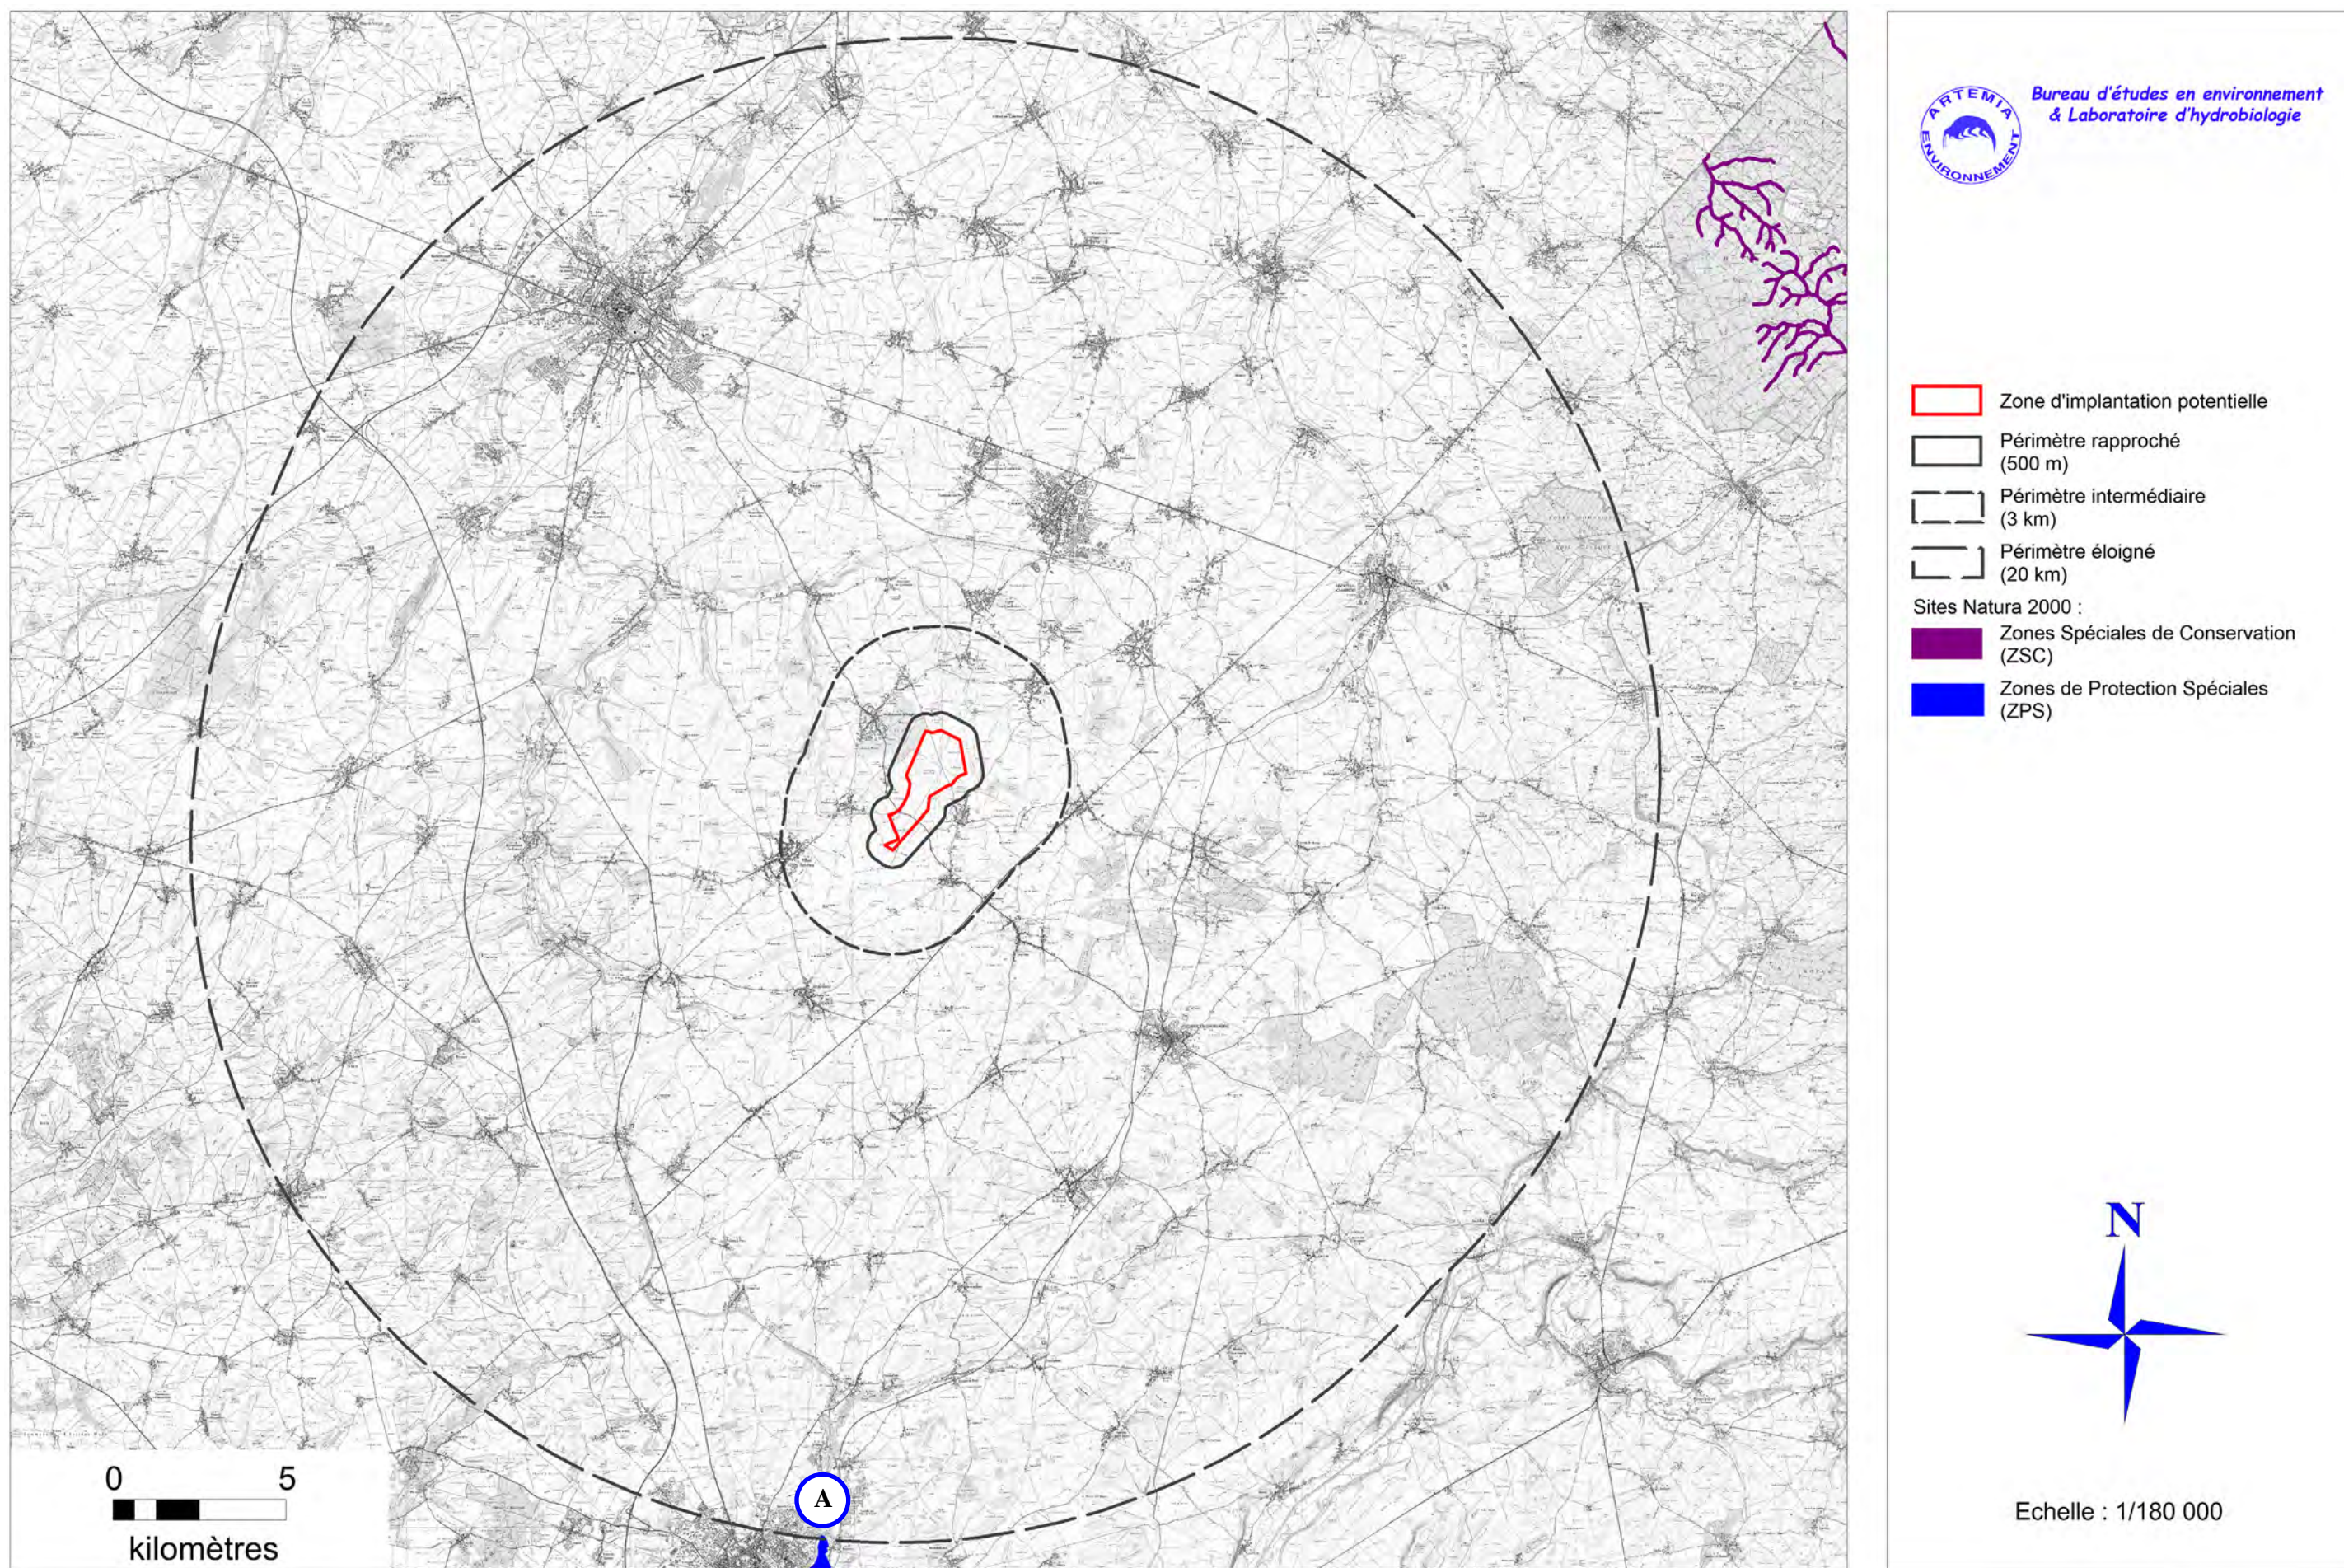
ARTEMIA ENVIRONNEMENT

Bureau d'études en environnement & Laboratoire d'hydrobiologie

Zone d'implantation potentielle

Périmètre rapproché (500 m)

Périmètre intermédiaire (3 km)

Périmètre éloigné (20 km)

Sites Natura 2000 :

Zones Spéciales de Conservation (ZSC)

Zones de Protection Spéciales (ZPS)

N

Echelle : 1/180 000

0 5
kilomètres

A